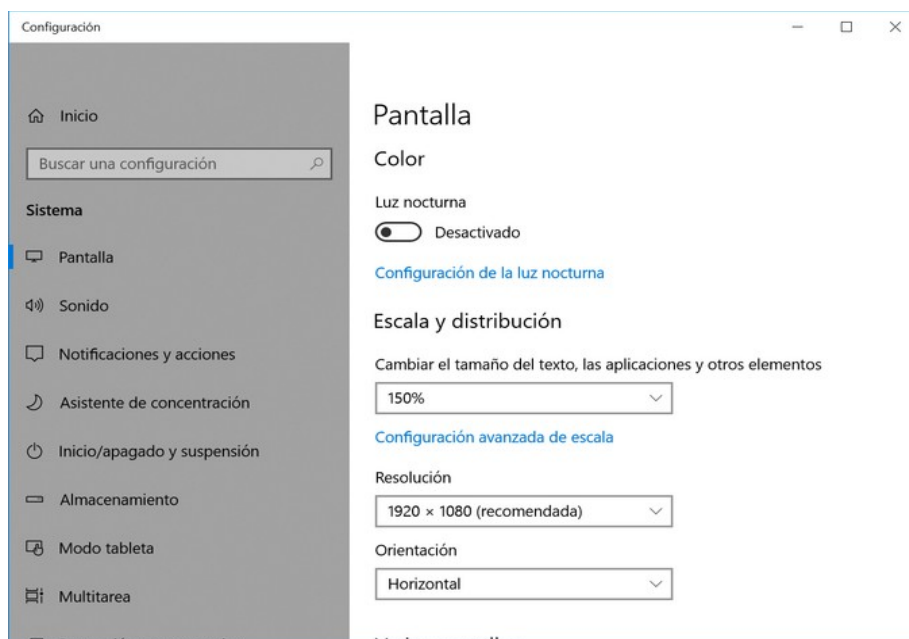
Configuración

Inicio

Buscar una configuración

Sistema

Pantalla

Sonido

Notificaciones y acciones

Asistente de concentración

Inicio/apagado y suspensión

Almacenamiento

Modo tableta

Multitarea

Pantalla

Color

Luz nocturna

Desactivado

Configuración de la luz nocturna

Escala y distribución

Cambiar el tamaño del texto, las aplicaciones y otros elementos

150%

Configuración avanzada de escala

Resolución

1920 × 1080 (recomendada)

Orientación

Horizontal